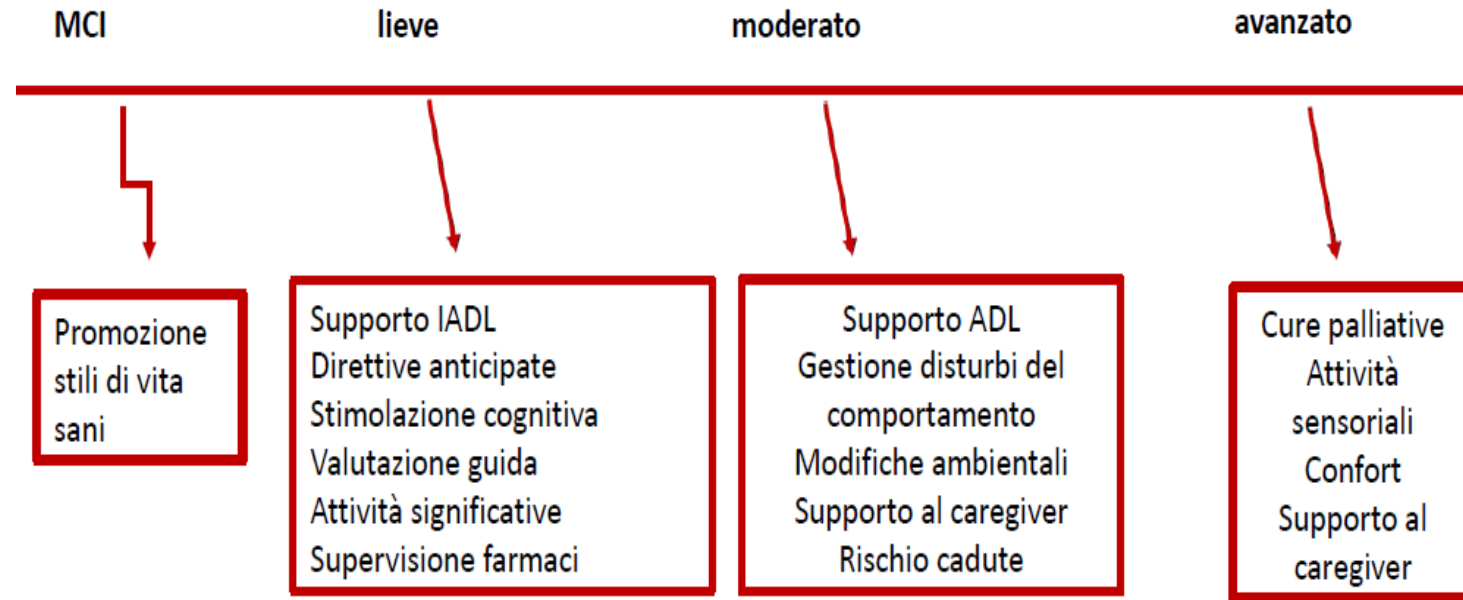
MCI

lieve

moderato

avanzato

Promozione stili di vita sani

Supporto IADL
Direttive anticipate
Stimolazione cognitiva
Valutazione guida
Attività significative
Supervisione farmaci

Supporto ADL
Gestione disturbi del comportamento
Modifiche ambientali
Supporto al caregiver
Rischio cadute

Cure palliative
Attività sensoriali
Confort
Supporto al caregiver